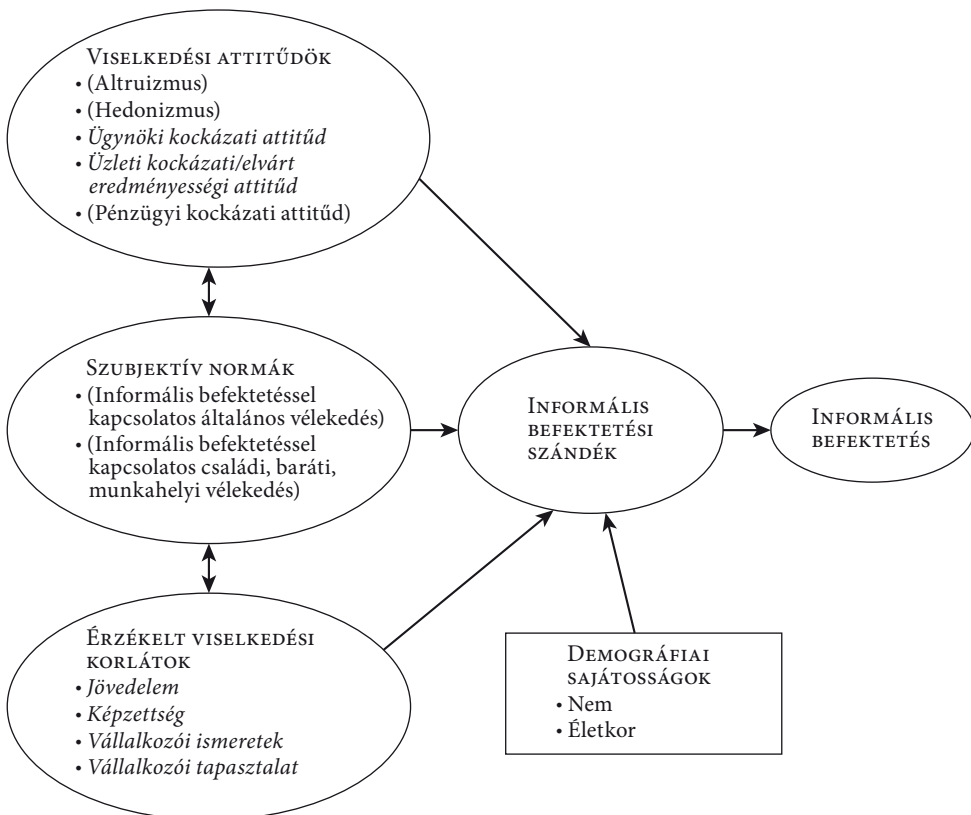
Viselkedési attitűdök
• (Altruizmus)
• (Hedonizmus)
• *Ügynöki kockázati attitűd*
• *Üzleti kockázati/elvárt eredményességi attitűd*
• (Pénzügyi kockázati attitűd)

Szubjektív normák
• (Informális befektetéssel kapcsolatos általános vélekedés)
• (Informális befektetéssel kapcsolatos családi, baráti, munkahelyi vélekedés)

Érzékelt viselkedési korlátok
• *Jövedelem*
• *Képzettség*
• *Vállalkozói ismeretek*
• *Vállalkozói tapasztalat*

Informális befektetési szándék

Informális befektetés

Demográfiai sajátosságok
• Nem
• Életkor